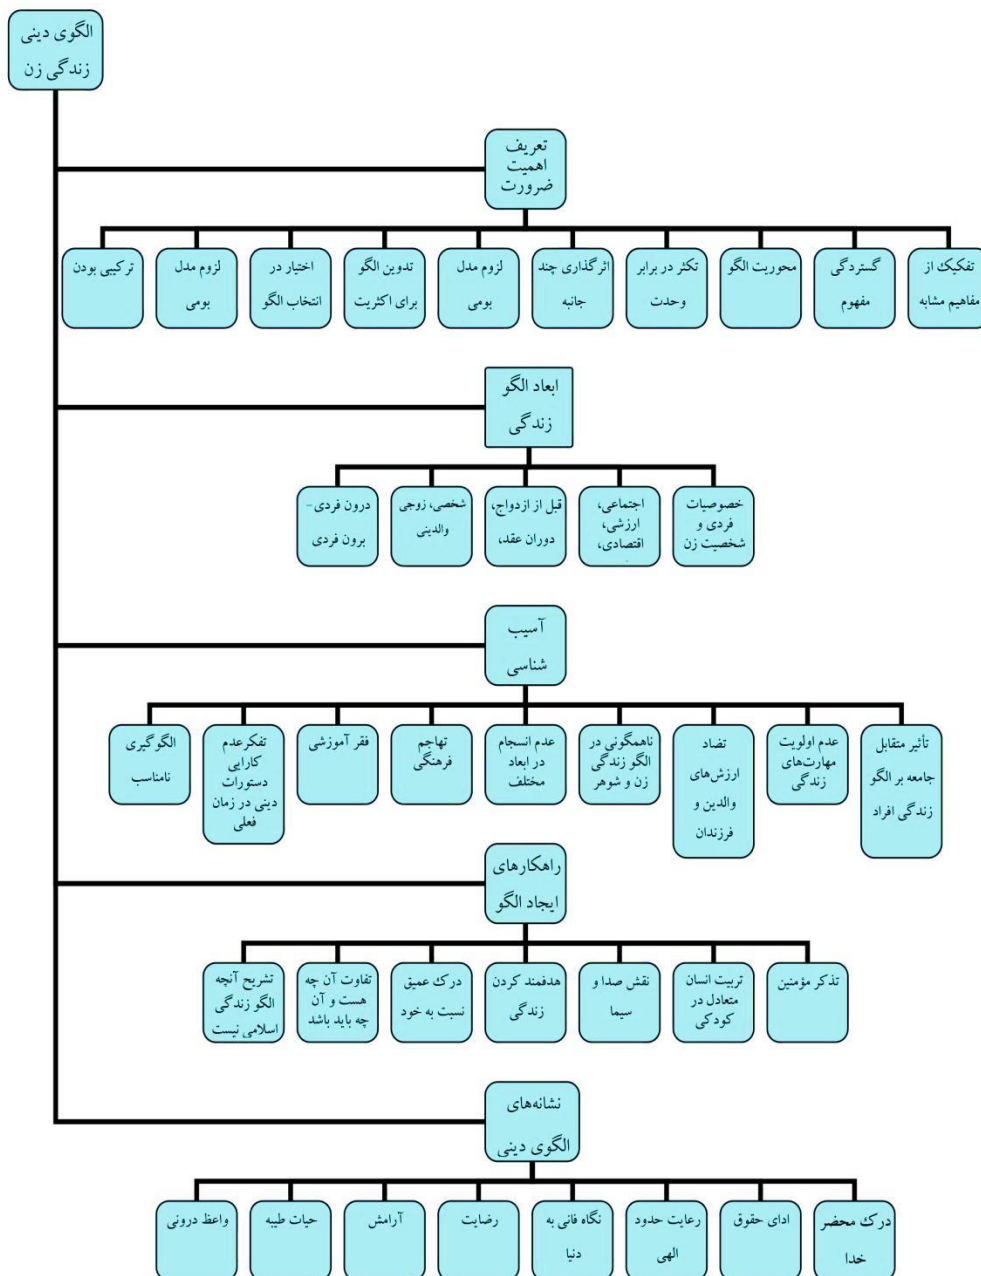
الگوی دینی زندگی زن

تعریف
اهمیت
ضرورت

تفکیک از مفاهیم مشابه

گستردگی مفهوم

محوریت الگو

تکثر در برابر وحدت

اثرگذاری چند جانبه

لزوم مدل بومی

تدوین الگو برای اکثریت

اختیار در انتخاب الگو

لزوم مدل بومی

ترکیبی بودن

ابعاد الگو زندگی

خصوصیات فردی و شخصیت زن

اجتماعی، ارزشی، اقتصادی،

قبل از ازدواج، دوران عقد،

شخصی، زوجی والدینی

درون فردی- برون فردی

آسیب شناسی

تأثیر متقابل جامعه بر الگو زندگی افراد

عدم اولویت مهارت‌های زندگی

تضاد ارزش‌های والدین و فرزندان

ناهمگونی در الگو زندگی زن و شوهر

عدم انسجام در ابعاد مختلف

تهاجم فرهنگی

فقر آموزشی

تفکرعدم کارایی دستورات دینی در زمان فعلی

الگوگیری نامناسب

راهکارهای ایجاد الگو

تذکر مؤمنین

تربیت انسان متعادل در کودکی

نقش صدا و سیما

هدفمند کردن زندگی

درک عمیق نسبت به خود

تفاوت آن چه هست و آن چه باید باشد

تشریح آنچه الگو زندگی اسلامی نیست

نشانه‌های الگوی دینی

درک محضر خدا

ادای حقوق

رعایت حدود الهی

نگاه فانی به دنیا

رضایت

آرامش

حیات طیبه

واعظ درونی